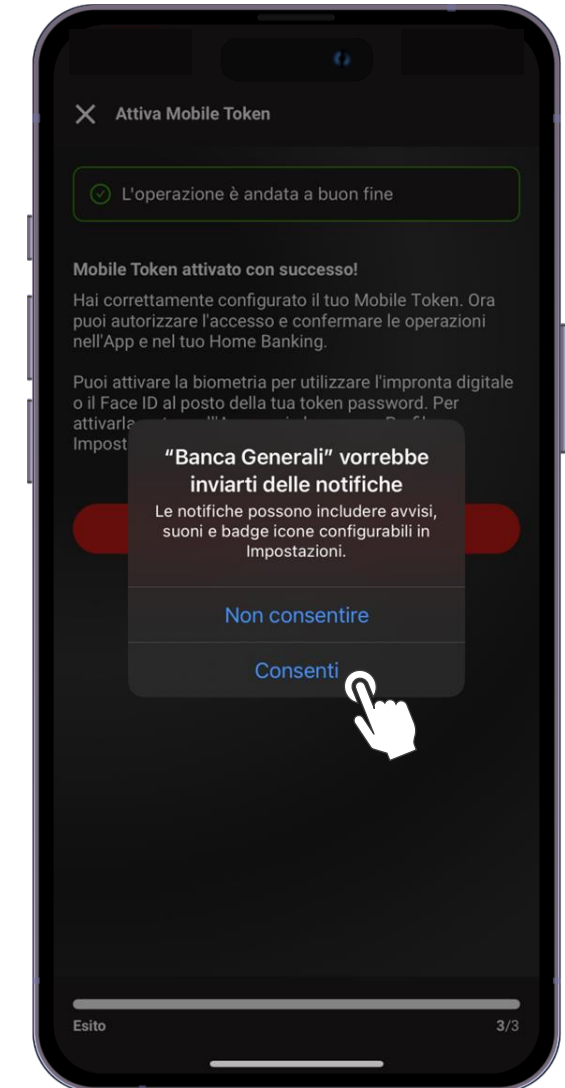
Attiva Mobile Token

L'operazione è andata a buon fine

Mobile Token attivato con successo!
Hai correttamente configurato il tuo Mobile Token. Ora puoi autorizzare l'accesso e confermare le operazioni nell'App e nel tuo Home Banking.

Puoi attivare la biometria per utilizzare l'impronta digitale o il Face ID al posto della tua token password. Per attivarla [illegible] Impost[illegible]

“Banca Generali” vorrebbe inviarti delle notifiche
Le notifiche possono includere avvisi, suoni e badge icone configurabili in Impostazioni.

Non consentire

Consenti

Esito

3/3